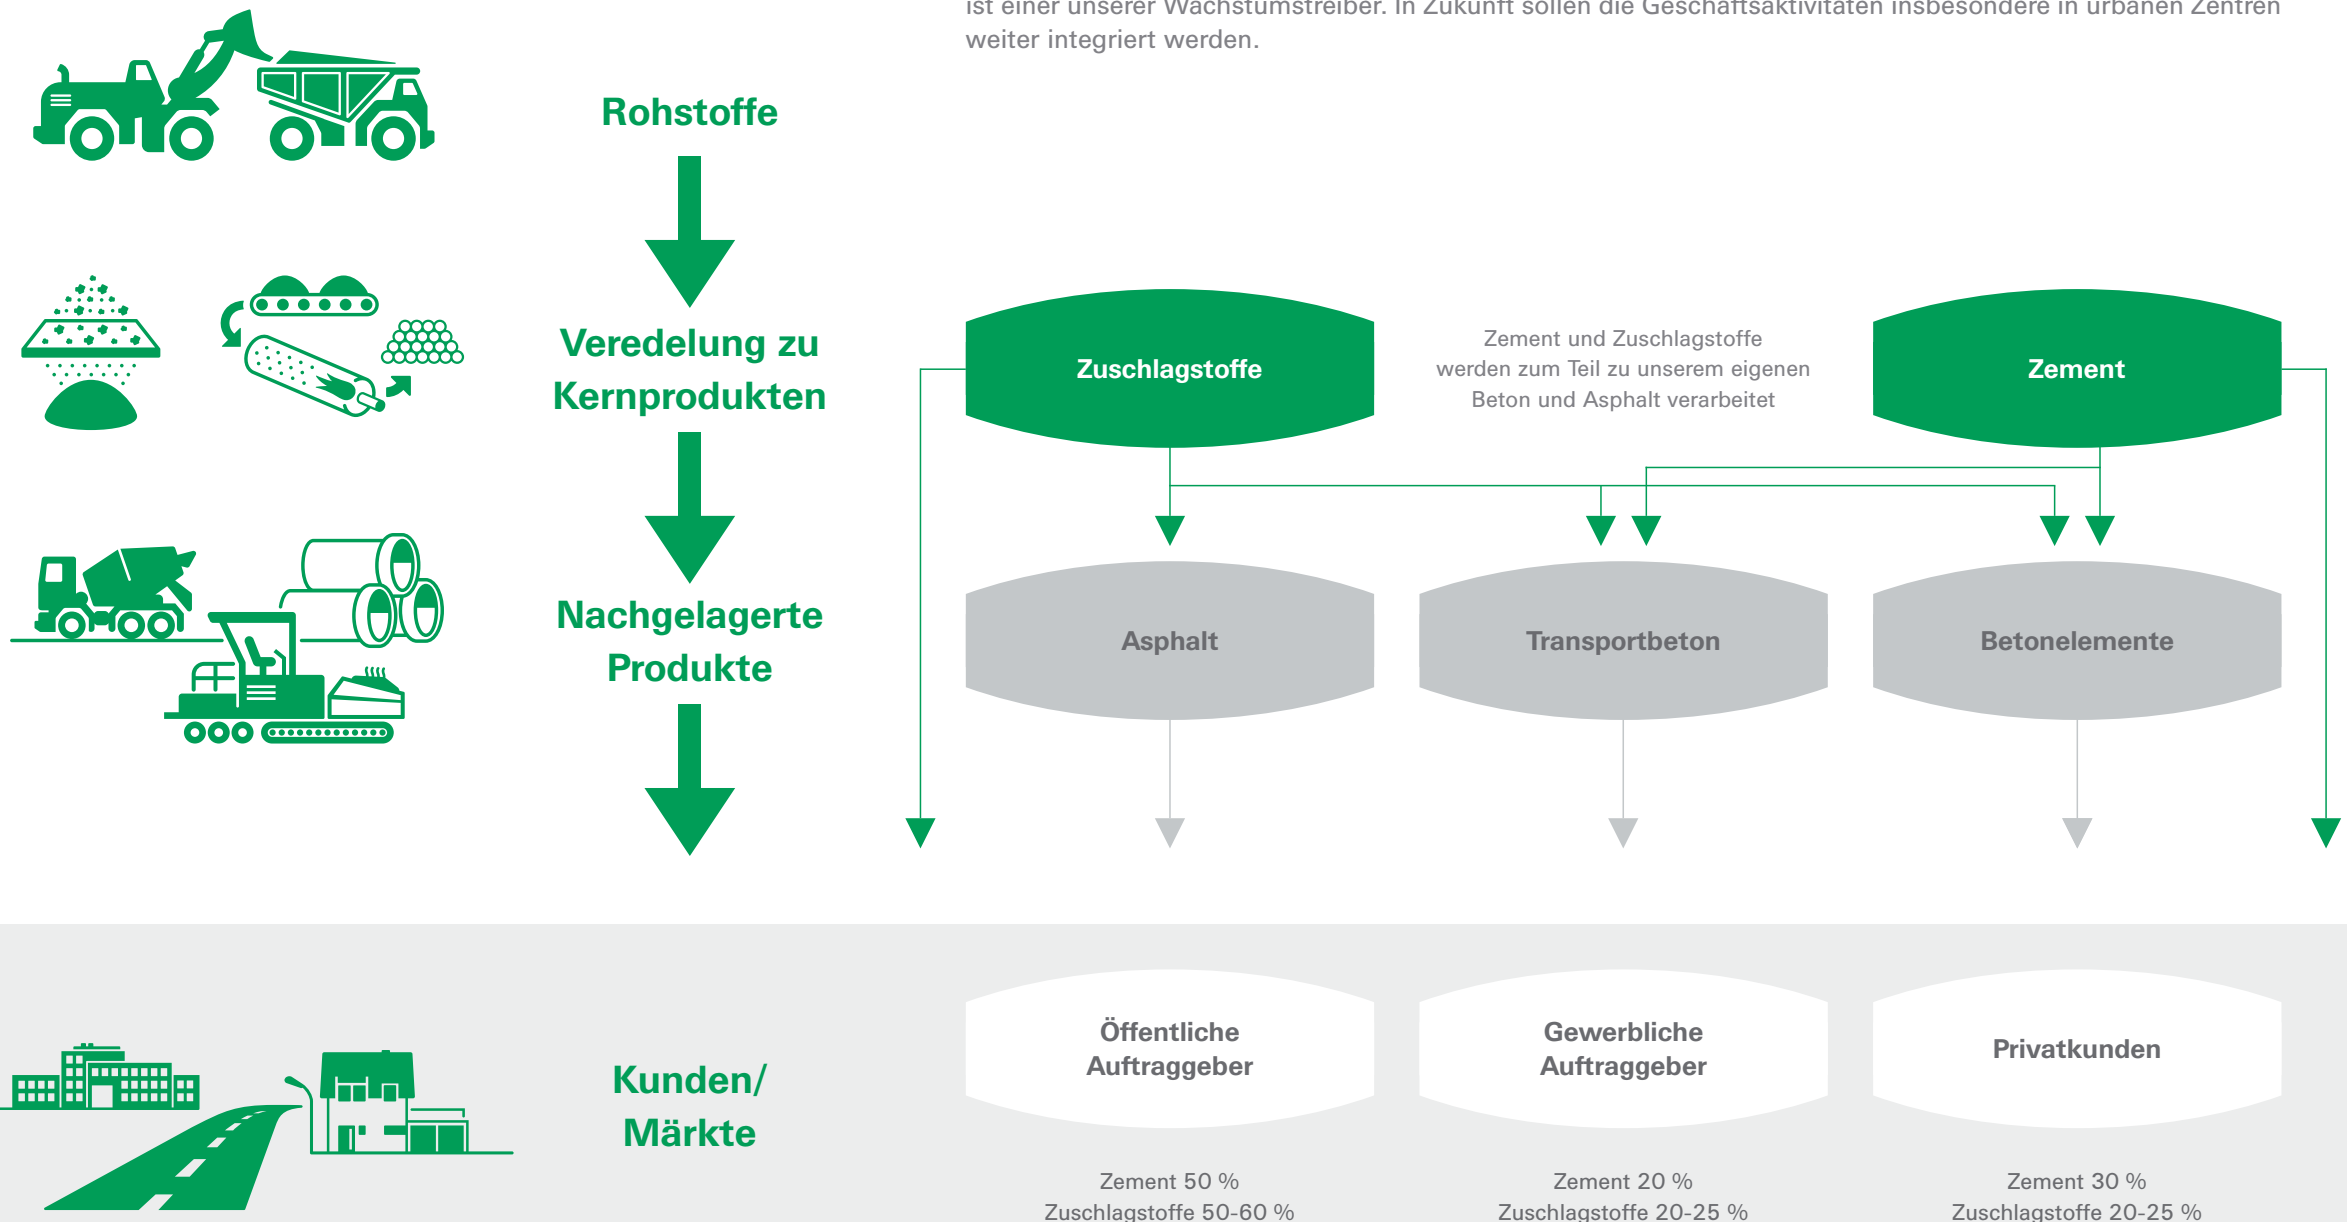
ist einer unserer Wachstumstreiber. In Zukunft sollen die Geschäftsaktivitäten insbesondere in urbanen Zentren weiter integriert werden.

Rohstoffe

Veredelung zu Kernprodukten

Nachgelagerte Produkte

Zuschlagstoffe

Zement und Zuschlagstoffe werden zum Teil zu unserem eigenen Beton und Asphalt verarbeitet

Zement

Asphalt

Transportbeton

Betonelemente

Kunden/ Märkte

Öffentliche Auftraggeber

Gewerbliche Auftraggeber

Privatkunden

Zement 50 %
Zuschlagstoffe 50-60 %

Zement 20 %
Zuschlagstoffe 20-25 %

Zement 30 %
Zuschlagstoffe 20-25 %